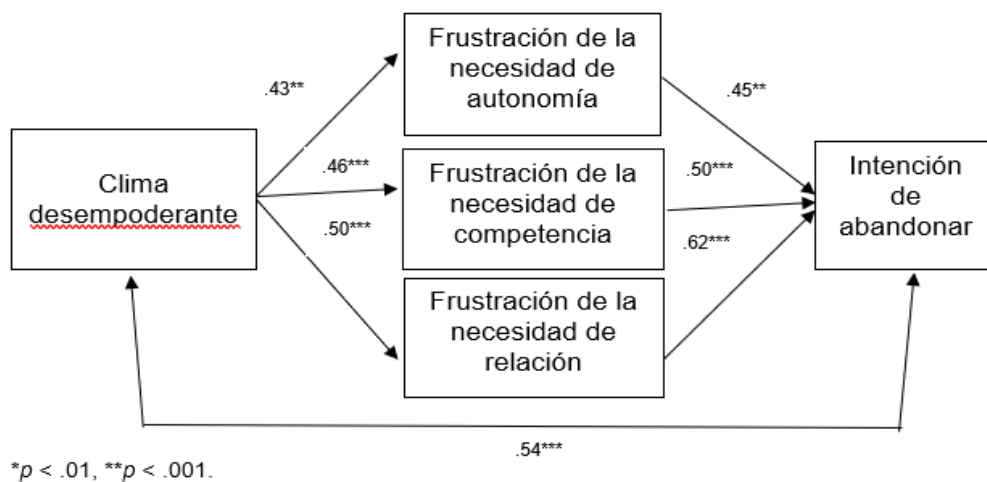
Clima desempoderante

.43**

.46***

.50***

Frustración de la necesidad de autonomía

Frustración de la necesidad de competencia

Frustración de la necesidad de relación

.45**

.50***

.62***

Intención de abandonar

.54***

*$p$ < .01, **$p$ < .001.